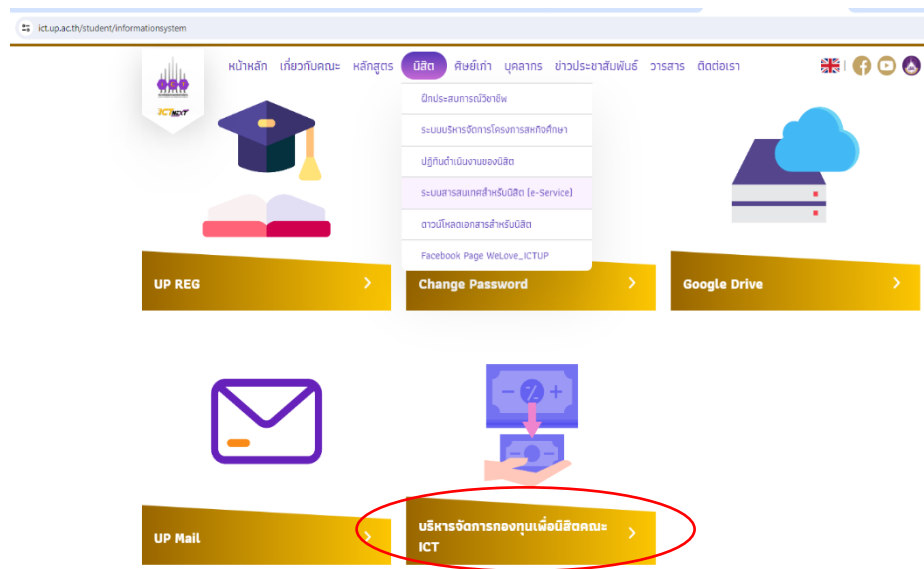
ict.up.ac.th/student/informationsystem

ICT NEXT

หน้าหลัก เกี่ยวกับคณะ หลักสูตร นิสิต ศิษย์เก่า บุคลากร ข่าวประชาสัมพันธ์ วารสาร ติดต่อเรา

ฝึกประสบการณ์วิชาชีพ
ระบบบริหารจัดการโครงการสหกิจศึกษา
ปฏิทินดำเนินงานของนิสิต
ระบบสารสนเทศสำหรับนิสิต (e-Service)
ดาวน์โหลดเอกสารสำหรับนิสิต
Facebook Page WeLove_ICTUP

UP REG >

Change Password >

Google Drive >

UP Mail >

บริหารจัดการกองทุนเพื่อนิสิตคณะ ICT >